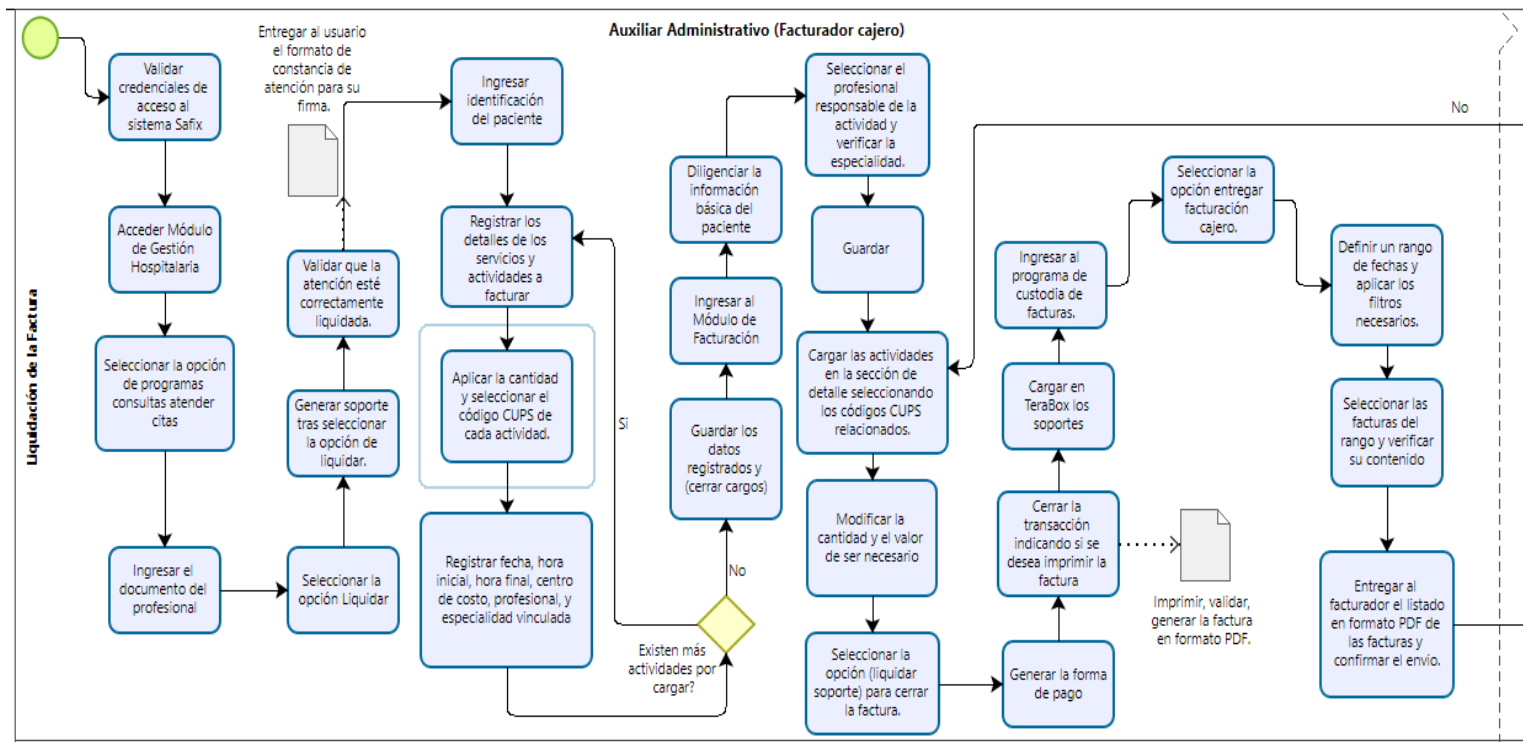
Auxiliar Administrativo (Facturador cajero)

Liquidación de la Factura

Validar credenciales de acceso al sistema Safix

Acceder Módulo de Gestión Hospitalaria

Seleccionar la opción de programas consultas atender citas

Ingresar el documento del profesional

Seleccionar la opción Liquidar

Generar soporte tras seleccionar la opción de liquidar.

Validar que la atención esté correctamente liquidada.

Entregar al usuario el formato de constancia de atención para su firma.

Ingresar identificación del paciente

Registrar los detalles de los servicios y actividades a facturar

Aplicar la cantidad y seleccionar el código CUPS de cada actividad.

Registrar fecha, hora inicial, hora final, centro de costo, profesional, y especialidad vinculada

Si

Existen más actividades por cargar?

No

Guardar los datos registrados y (cerrar cargos)

Ingresar al Módulo de Facturación

Diligenciar la información básica del paciente

Seleccionar el profesional responsable de la actividad y verificar la especialidad.

Guardar

Cargar las actividades en la sección de detalle seleccionando los códigos CUPS relacionados.

Modificar la cantidad y el valor de ser necesario

Seleccionar la opción (liquidar soporte) para cerrar la factura.

Generar la forma de pago

Cerrar la transacción indicando si se desea imprimir la factura

Imprimir, validar, generar la factura en formato PDF.

Cargar en TeraBox los soportes

Ingresar al programa de custodia de facturas.

Seleccionar la opción entregar facturación cajero.

No

Definir un rango de fechas y aplicar los filtros necesarios.

Seleccionar las facturas del rango y verificar su contenido

Entregar al facturador el listado en formato PDF de las facturas y confirmar el envio.